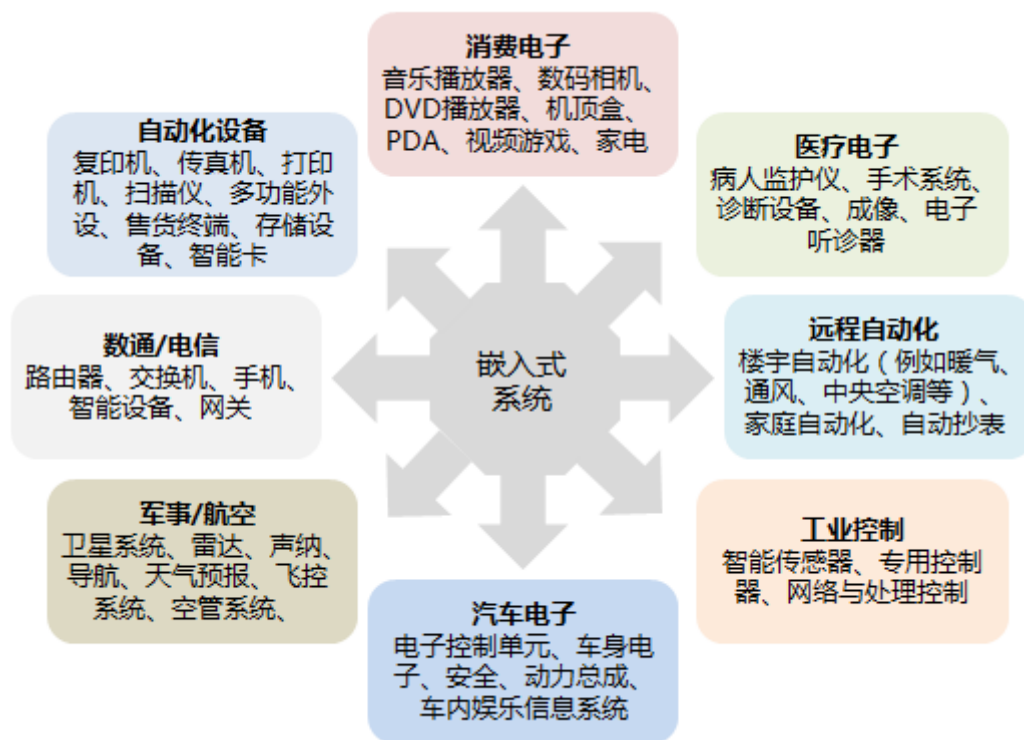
消费电子
音乐播放器、数码相机、DVD播放器、机顶盒、PDA、视频游戏、家电

自动化设备
复印机、传真机、打印机、扫描仪、多功能外设、售货终端、存储设备、智能卡

医疗电子
病人监护仪、手术系统、诊断设备、成像、电子听诊器

数通/电信
路由器、交换机、手机、智能设备、网关

嵌入式
系统

远程自动化
楼宇自动化（例如暖气、通风、中央空调等）、家庭自动化、自动抄表

军事/航空
卫星系统、雷达、声纳、导航、天气预报、飞控系统、空管系统、

工业控制
智能传感器、专用控制器、网络与处理控制

汽车电子
电子控制单元、车身电子、安全、动力总成、车内娱乐信息系统